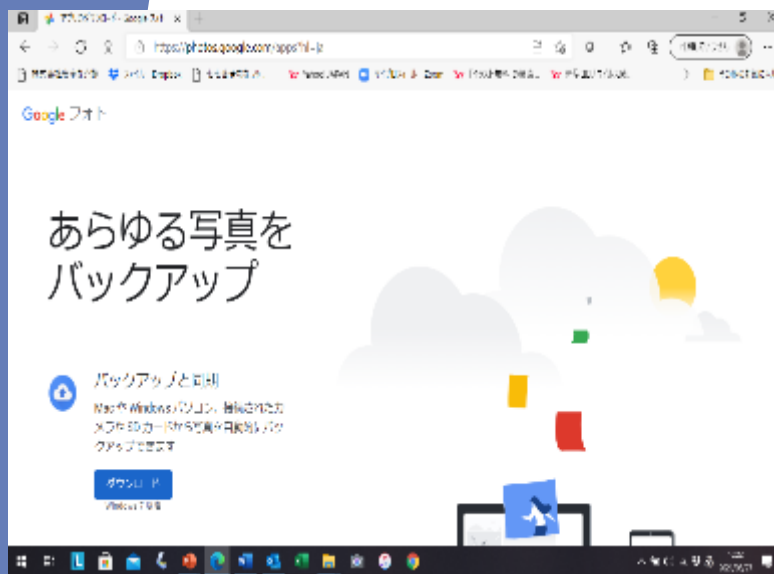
https://photos.google.com/apps?hl=ja

Google フォト

あらゆる写真を
バックアップ

バックアップと同期

Mac や Windows パソコン、接続されたカメラや SD カードから写真や動画をバックアップできます

ダウンロード

Windows 7 以降